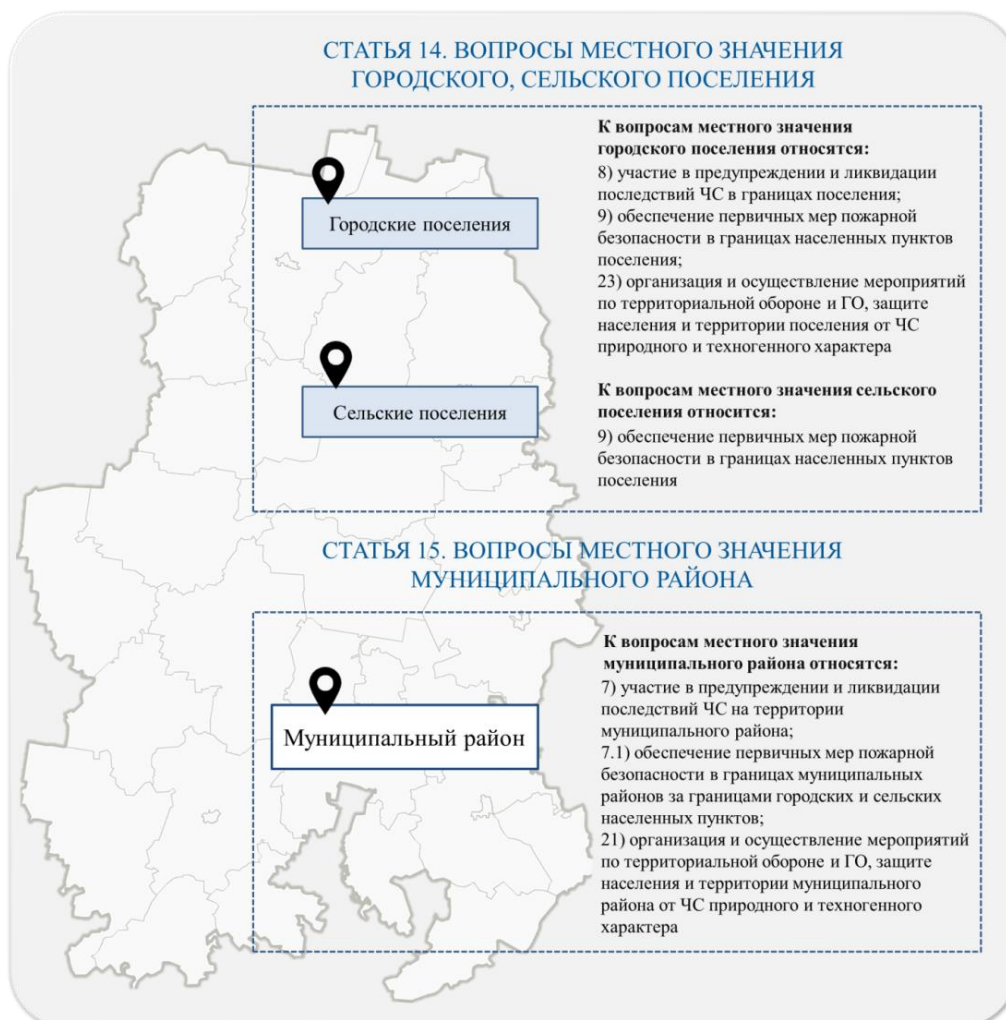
СТАТЬЯ 14. ВОПРОСЫ МЕСТНОГО ЗНАЧЕНИЯ ГОРОДСКОГО, СЕЛЬСКОГО ПОСЕЛЕНИЯ

Городские поселения

Сельские поселения

К вопросам местного значения городского поселения относятся:
8) участие в предупреждении и ликвидации последствий ЧС в границах поселения;
9) обеспечение первичных мер пожарной безопасности в границах населенных пунктов поселения;
23) организация и осуществление мероприятий по территориальной обороне и ГО, защите населения и территории поселения от ЧС природного и техногенного характера

К вопросам местного значения сельского поселения относится:
9) обеспечение первичных мер пожарной безопасности в границах населенных пунктов поселения

СТАТЬЯ 15. ВОПРОСЫ МЕСТНОГО ЗНАЧЕНИЯ МУНИЦИПАЛЬНОГО РАЙОНА

Муниципальный район

К вопросам местного значения муниципального района относятся:
7) участие в предупреждении и ликвидации последствий ЧС на территории муниципального района;
7.1) обеспечение первичных мер пожарной безопасности в границах муниципальных районов за границами городских и сельских населенных пунктов;
21) организация и осуществление мероприятий по территориальной обороне и ГО, защите населения и территории муниципального района от ЧС природного и техногенного характера